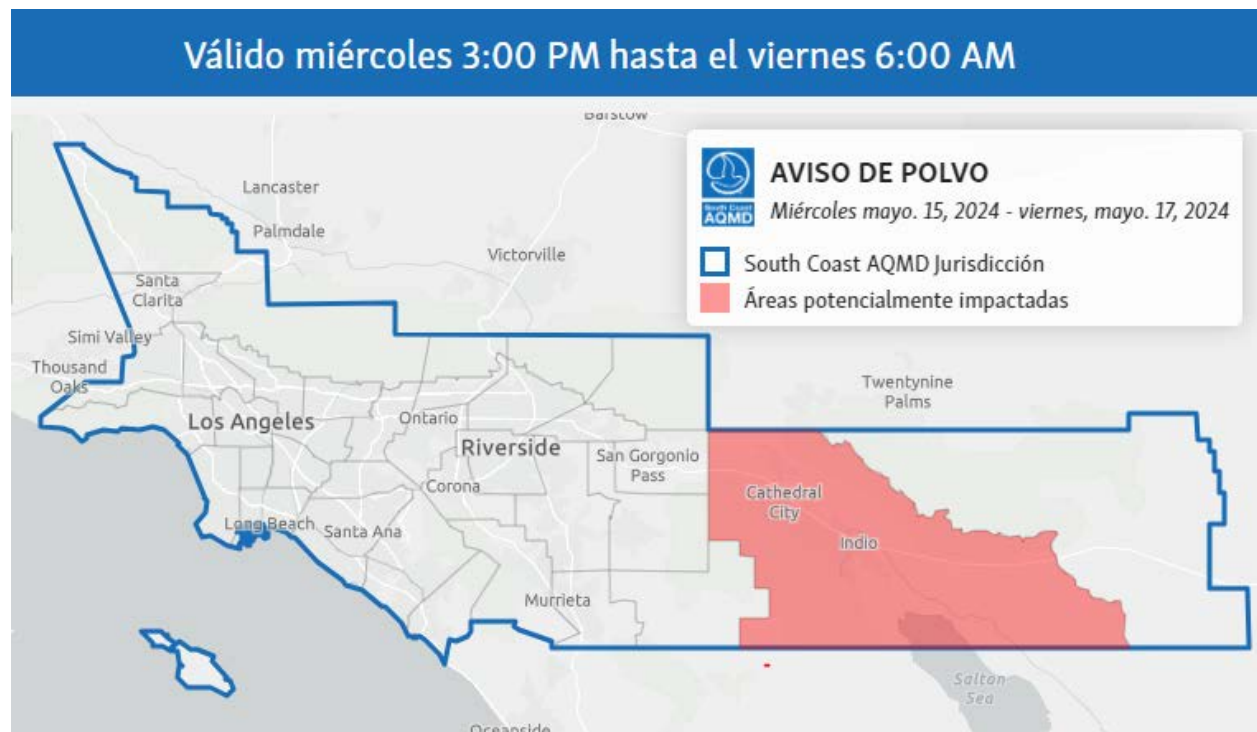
Válido miércoles 3:00 PM hasta el viernes 6:00 AM

Barstow

South Coast AQMD

AVISO DE POLVO

Miércoles mayo. 15, 2024 - viernes, mayo. 17, 2024

South Coast AQMD Jurisdicción

Áreas potencialmente impactadas

Lancaster

Palmdale

Victorville

Santa Clarita

Simi Valley

Thousand Oaks

Twentynine Palms

Los Angeles

Ontario

Riverside

San Gorgonio Pass

Corona

Cathedral City

Indio

Long Beach

Santa Ana

Murrieta

Salton Sea

Oceanside